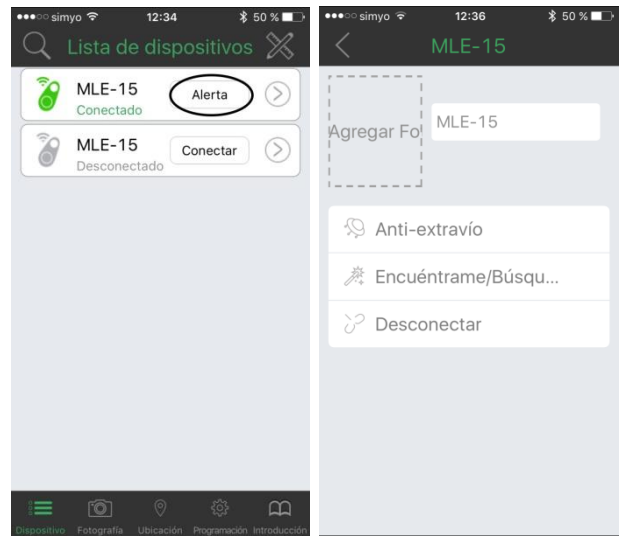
●●●○○ simyo 12:34 50 %

Lista de dispositivos

MLE-15
Conectado
Alerta

MLE-15
Desconectado
Conectar

Dispositivo Fotografía Ubicación Programación Introducción

●●●○○ simyo 12:36 50 %

MLE-15

Agregar Fo

MLE-15

Anti-extravío

Encuéntrame/Búsqu...

Desconectar